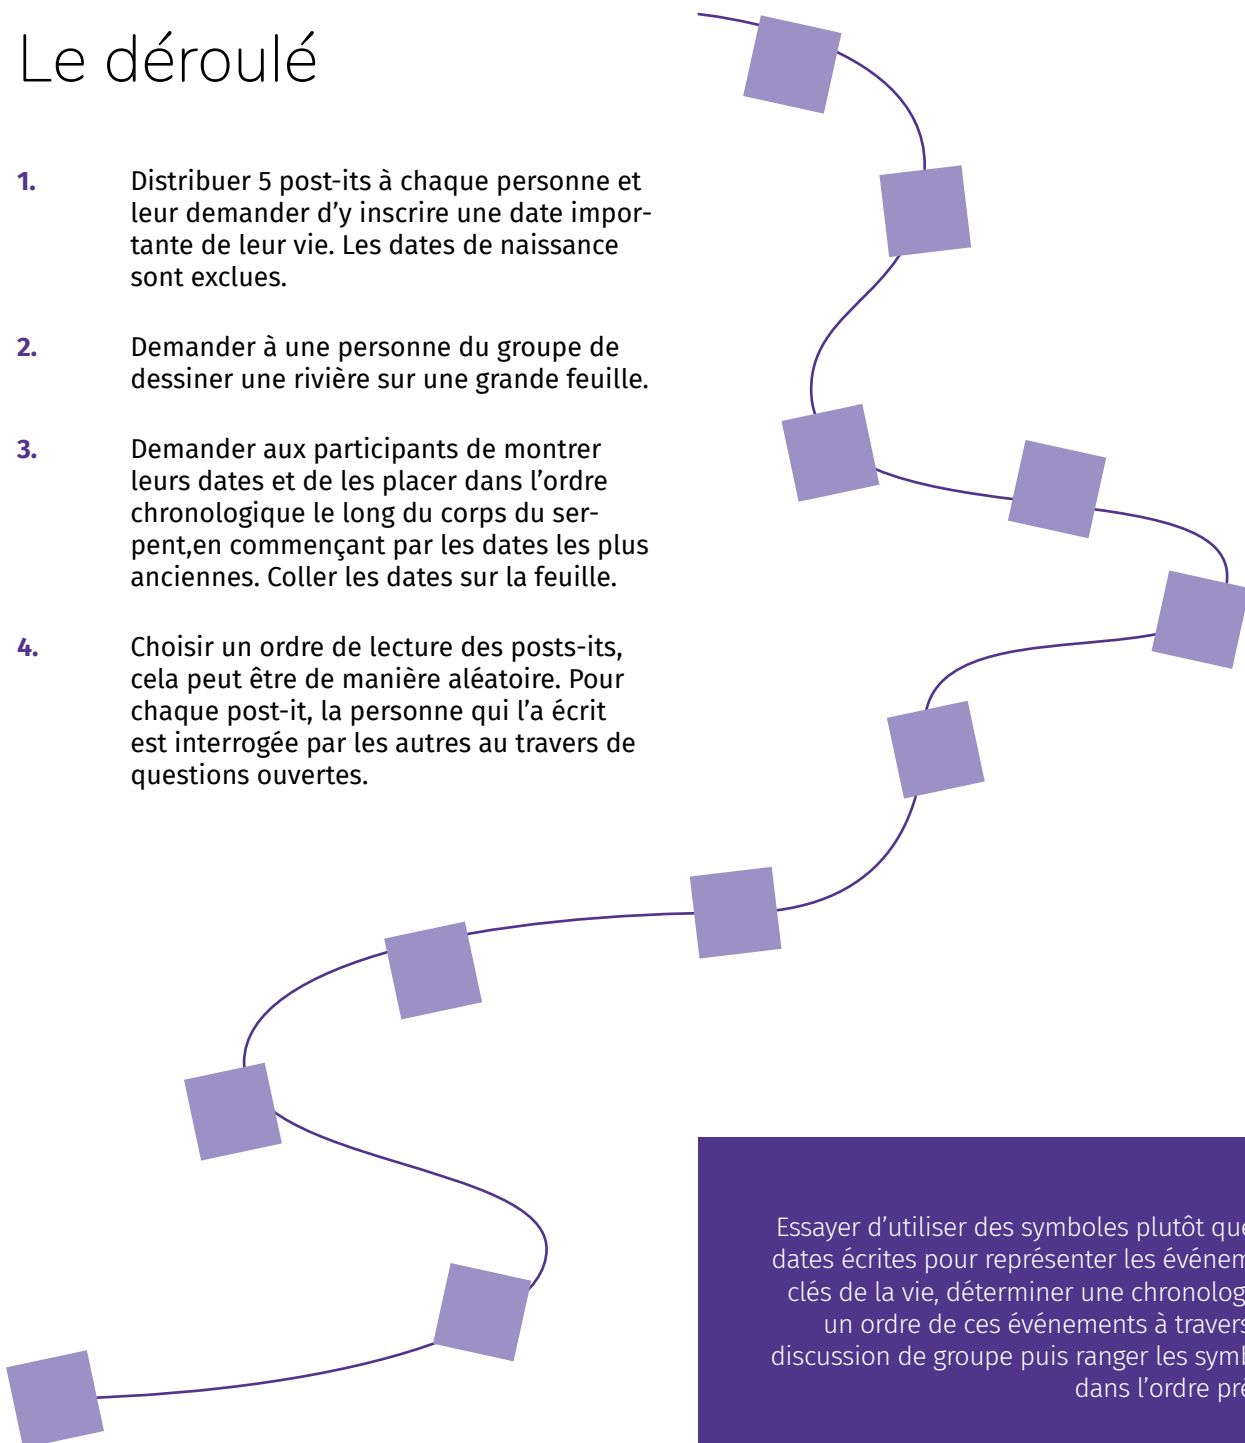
Le déroulé

1. Distribuer 5 post-its à chaque personne et leur demander d'y inscrire une date importante de leur vie. Les dates de naissance sont exclues.

2. Demander à une personne du groupe de dessiner une rivière sur une grande feuille.

3. Demander aux participants de montrer leurs dates et de les placer dans l'ordre chronologique le long du corps du serpent,en commençant par les dates les plus anciennes. Coller les dates sur la feuille.

4. Choisir un ordre de lecture des posts-its, cela peut être de manière aléatoire. Pour chaque post-it, la personne qui l'a écrit est interrogée par les autres au travers de questions ouvertes.

Essayer d'utiliser des symboles plutôt que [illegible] dates écrites pour représenter les événem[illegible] clés de la vie, déterminer une chronolog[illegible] un ordre de ces événements à travers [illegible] discussion de groupe puis ranger les symb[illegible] dans l'ordre pr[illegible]